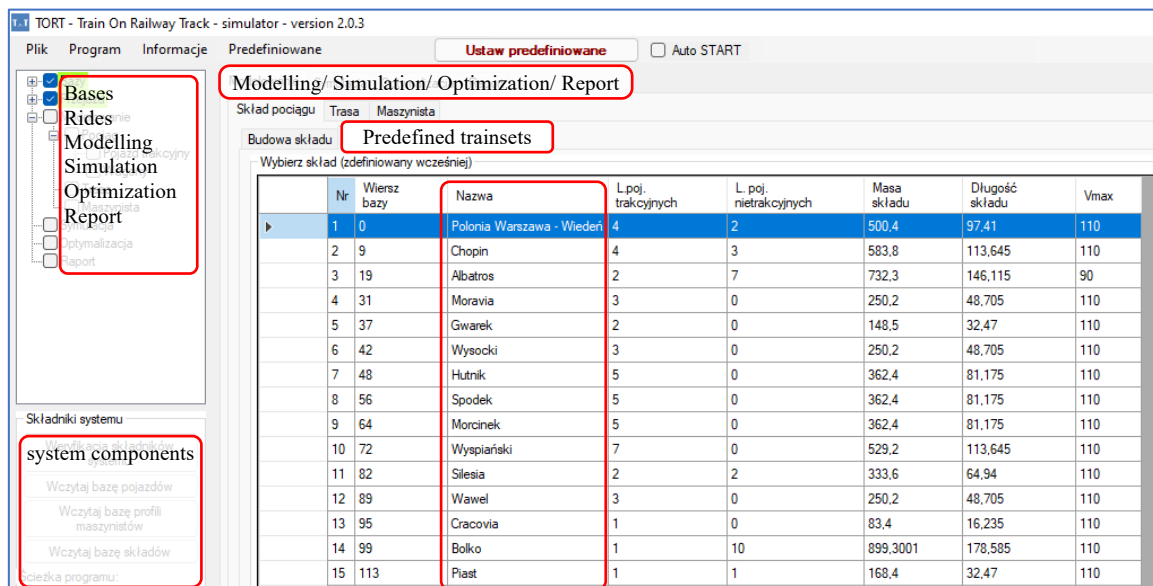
TORT - Train On Railway Track - simulator - version 2.0.3

Plik Program Informacje Predefiniowane

Ustaw predefiniowane

Auto START

Bases
Rides
Modelling
Simulation
Optimization
Report

Maszynista
Symulacja
Optymalizacja
Raport

Modelling/ Simulation/ Optimization/ Report

Skład pociągu Trasa Maszynista

Budowa składu

Predefined trainsets

Wybierz skład (zdefiniowany wcześniej)

| | Nr | Wiersz bazy | Nazwa | L.poj. trakcyjnych | L. poj. nietrakcyjnych | Masa składu | Długość składu | Vmax |
|---|---|---|---|---|---|---|---|---|
| ▸ | 1 | 0 | Polonia Warszawa - Wiedeń | 4 | 2 | 500,4 | 97,41 | 110 |
| | 2 | 9 | Chopin | 4 | 3 | 583,8 | 113,645 | 110 |
| | 3 | 19 | Albatros | 2 | 7 | 732,3 | 146,115 | 90 |
| | 4 | 31 | Moravia | 3 | 0 | 250,2 | 48,705 | 110 |
| | 5 | 37 | Gwarek | 2 | 0 | 148,5 | 32,47 | 110 |
| | 6 | 42 | Wysocki | 3 | 0 | 250,2 | 48,705 | 110 |
| | 7 | 48 | Hutnik | 5 | 0 | 362,4 | 81,175 | 110 |
| | 8 | 56 | Spodek | 5 | 0 | 362,4 | 81,175 | 110 |
| | 9 | 64 | Morcinek | 5 | 0 | 362,4 | 81,175 | 110 |
| | 10 | 72 | Wyspiański | 7 | 0 | 529,2 | 113,645 | 110 |
| | 11 | 82 | Silesia | 2 | 2 | 333,6 | 64,94 | 110 |
| | 12 | 89 | Wawel | 3 | 0 | 250,2 | 48,705 | 110 |
| | 13 | 95 | Cracovia | 1 | 0 | 83,4 | 16,235 | 110 |
| | 14 | 99 | Bolko | 1 | 10 | 899,3001 | 178,585 | 110 |
| | 15 | 113 | Piast | 1 | 1 | 168,4 | 32,47 | 110 |

Składniki systemu

system components

Weryfikacja składników systemu

Wczytaj bazę pojazdów

Wczytaj bazę profili maszynistów

Wczytaj bazę składów

Ścieżka programu: